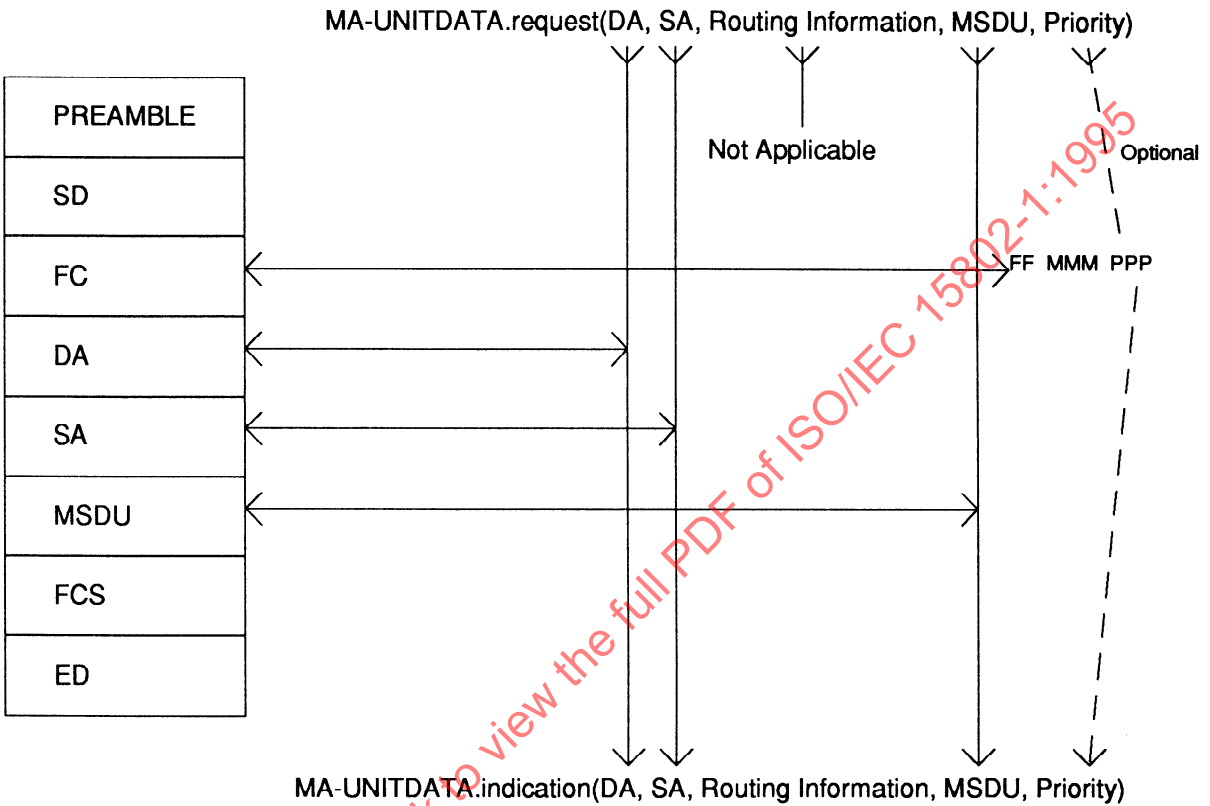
MA-UNITDATA.request(DA, SA, Routing Information, MSDU, Priority)

Not Applicable

Optional

PREAMBLE

SD

FC

FF MMM PPP

DA

SA

MSDU

FCS

ED

MA-UNITDATA.indication(DA, SA, Routing Information, MSDU, Priority)

to view the full PDF of ISO/IEC 15802-1:1995